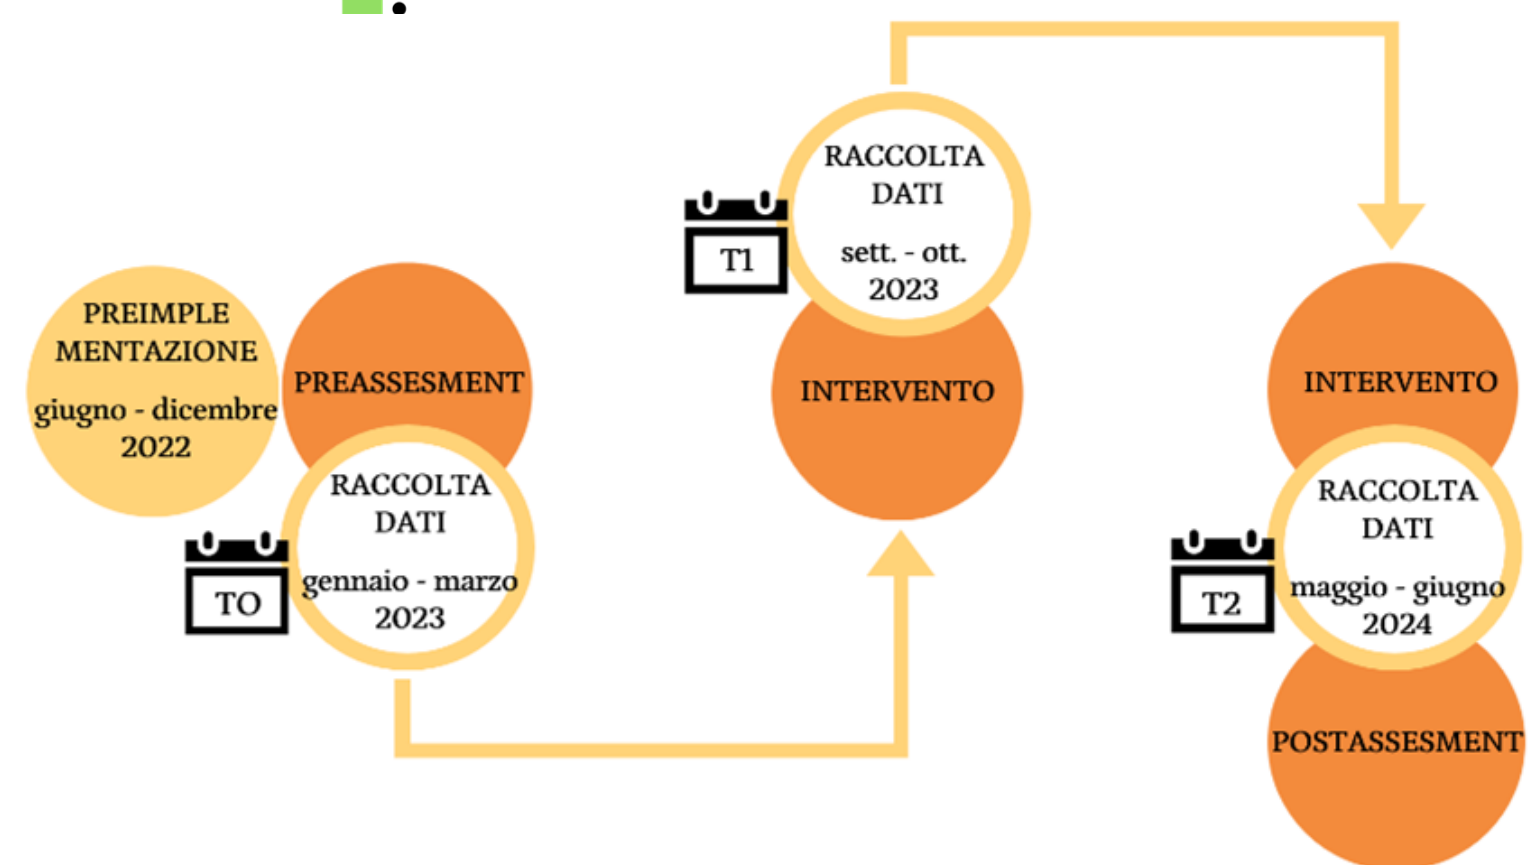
PREIMPLE MENTAZIONE

giugno - dicembre 2022

PREASSESMENT

RACCOLTA DATI

gennaio - marzo 2023

TO

T1

RACCOLTA DATI

sett. - ott. 2023

INTERVENTO

INTERVENTO

RACCOLTA DATI

maggio - giugno 2024

T2

POSTASSESMENT